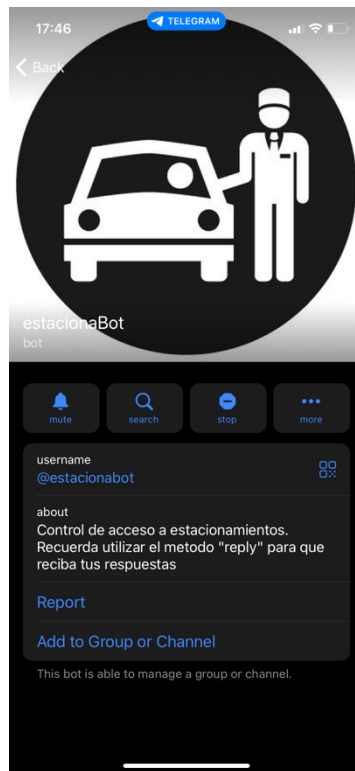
17:46

TELEGRAM

Back

estacionaBot
bot

mute
search
stop
more

username
@estacionabot

about
Control de acceso a estacionamientos. Recuerda utilizar el metodo "reply" para que reciba tus respuestas

Report

Add to Group or Channel

This bot is able to manage a group or channel.